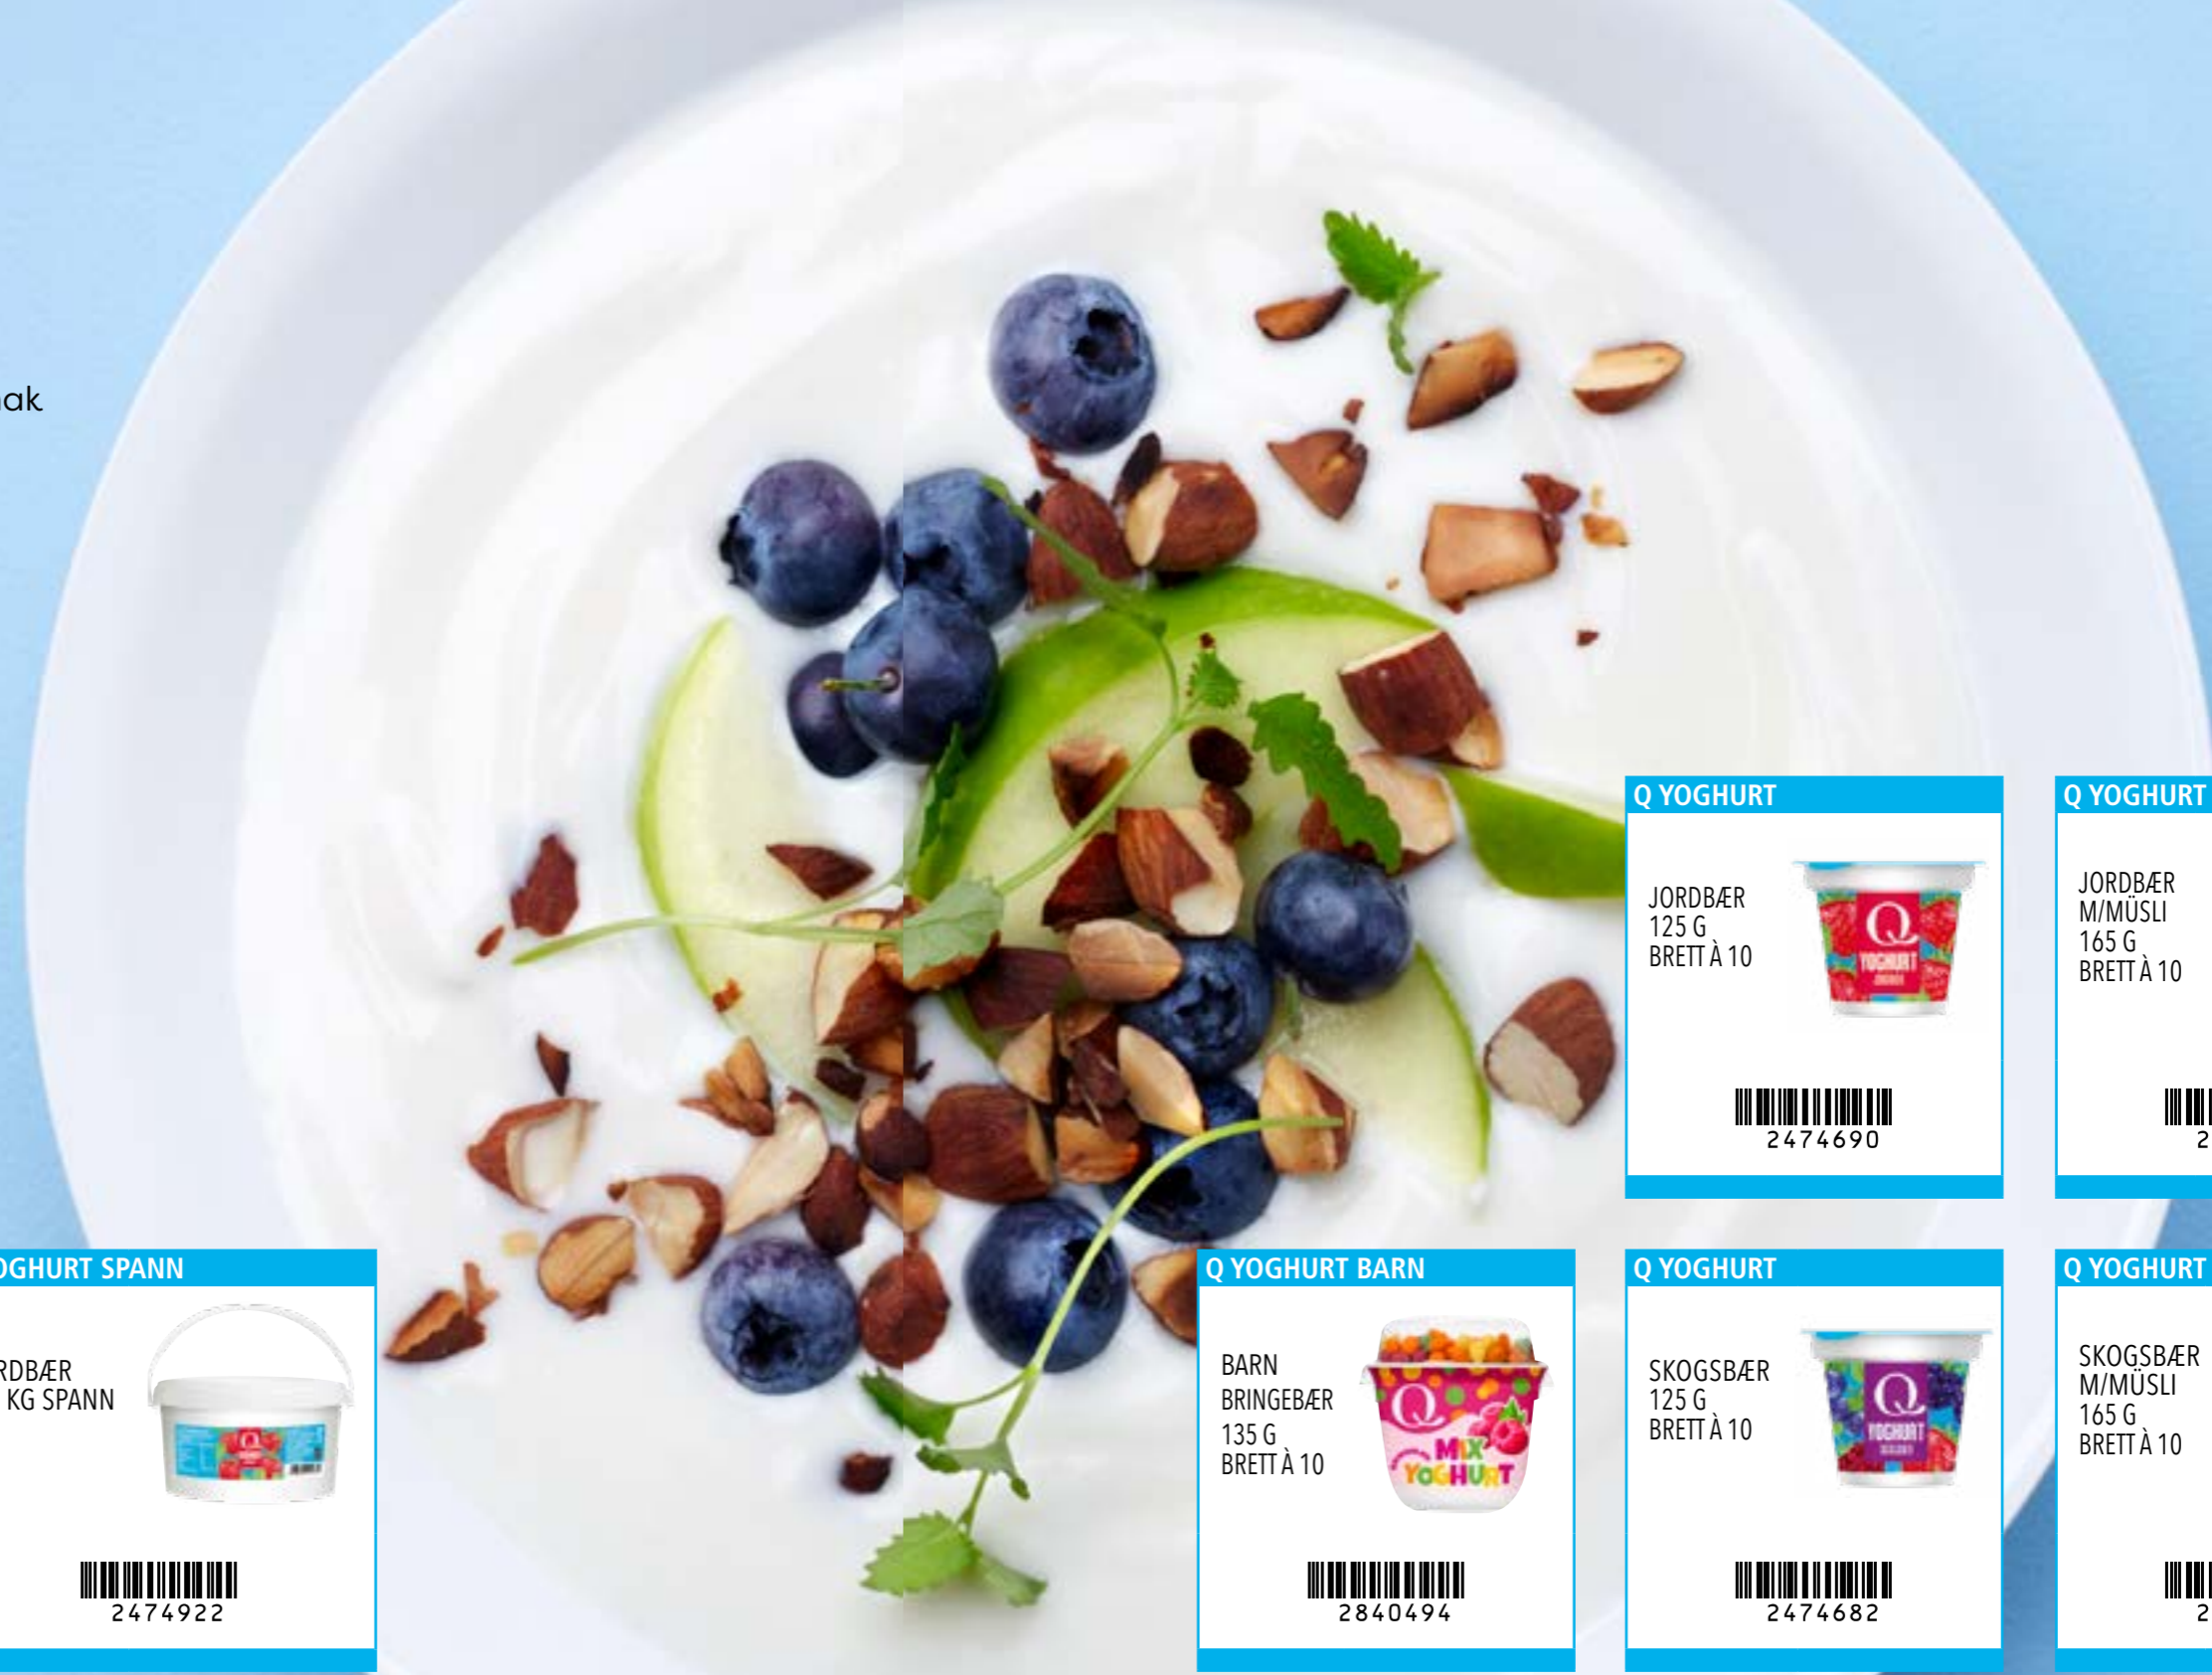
ak

Q YOGHURT

JORDBÆR
125 G
BRETT À 10

2474690

Q YOGHURT

JORDBÆR
M/MÜSLI
165 G
BRETT À 10

2

OGHURT SPANN

RDBÆR
KG SPANN

2474922

Q YOGHURT BARN

BARN
BRINGEBÆR
135 G
BRETT À 10

2840494

Q YOGHURT

SKOGSBÆR
125 G
BRETT À 10

2474682

Q YOGHURT

SKOGSBÆR
M/MÜSLI
165 G
BRETT À 10

2